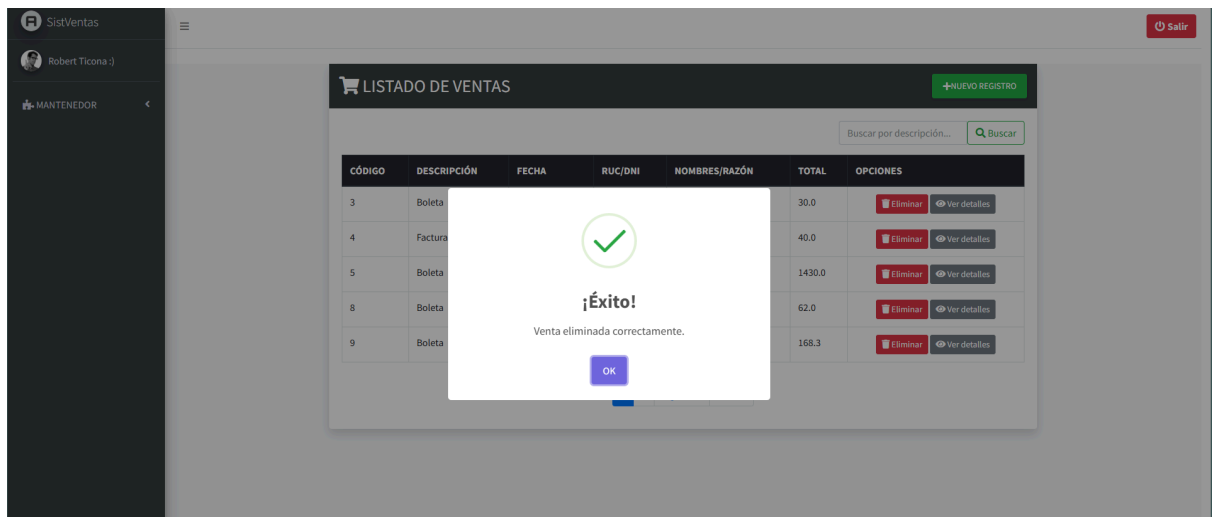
SistVentas

Robert Ticona :)

MANTENEDOR

Salir

LISTADO DE VENTAS

+NUEVO REGISTRO

Buscar por descripción...

Buscar

| CÓDIGO | DESCRIPCIÓN | FECHA | RUC/DNI | NOMBRES/RAZÓN | TOTAL | OPCIONES |
|---|---|---|---|---|---|---|
| 3 | Boleta | | | | 30.0 | Eliminar Ver detalles |
| 4 | Factura | | | | 40.0 | Eliminar Ver detalles |
| 5 | Boleta | | | | 1430.0 | Eliminar Ver detalles |
| 8 | Boleta | | | | 62.0 | Eliminar Ver detalles |
| 9 | Boleta | | | | 168.3 | Eliminar Ver detalles |

¡Éxito!

Venta eliminada correctamente.

OK